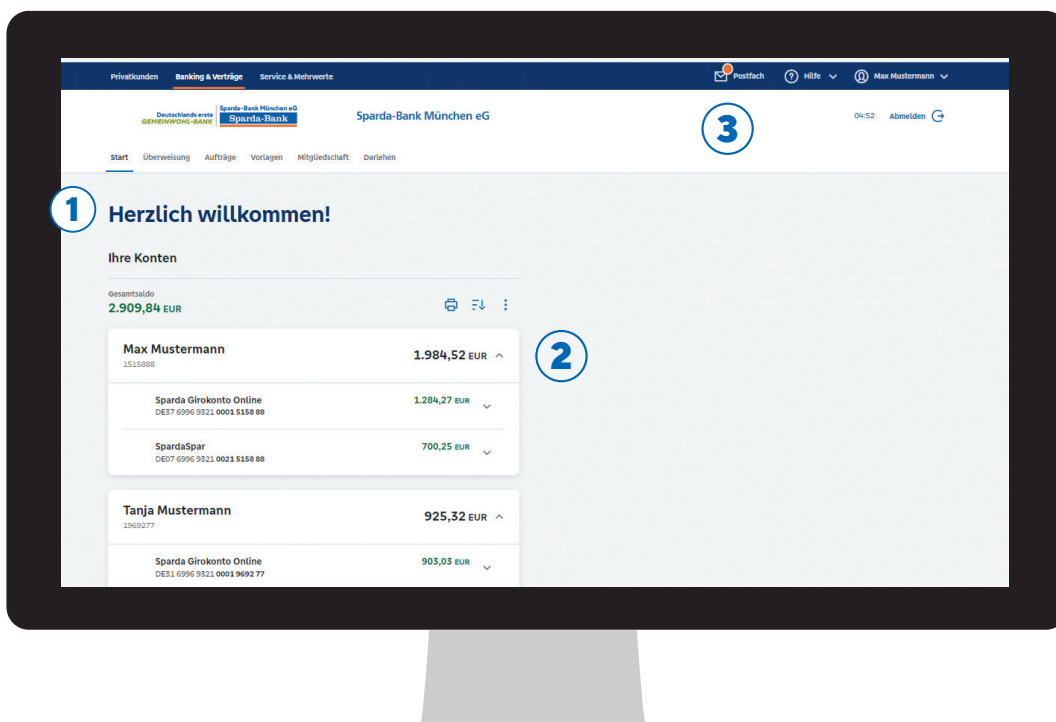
Privatkunden Banking & Verträge Service & Mehrwerte

Postfach Hilfe Max Mustermann

Deutschlands erste GEMEINWOHL-BANK Sparda-Bank München eG Sparda-Bank

Sparda-Bank München eG

3

04:52 Abmelden

Start Überweisung Aufträge Vorlagen Mitgliedschaft Darlehen

1

Herzlich willkommen!

Ihre Konten

Gesamtsaldo
2.909,84 EUR

Max Mustermann
1515888
1.984,52 EUR

2

Sparda Girokonto Online
DE37 6996 9321 0001 5158 88
1.284,27 EUR

SpardaSpar
DE07 6996 9321 0021 5158 88
700,25 EUR

Tanja Mustermann
1969277
925,32 EUR

Sparda Girokonto Online
DE31 6996 9321 0001 9692 77
903,03 EUR